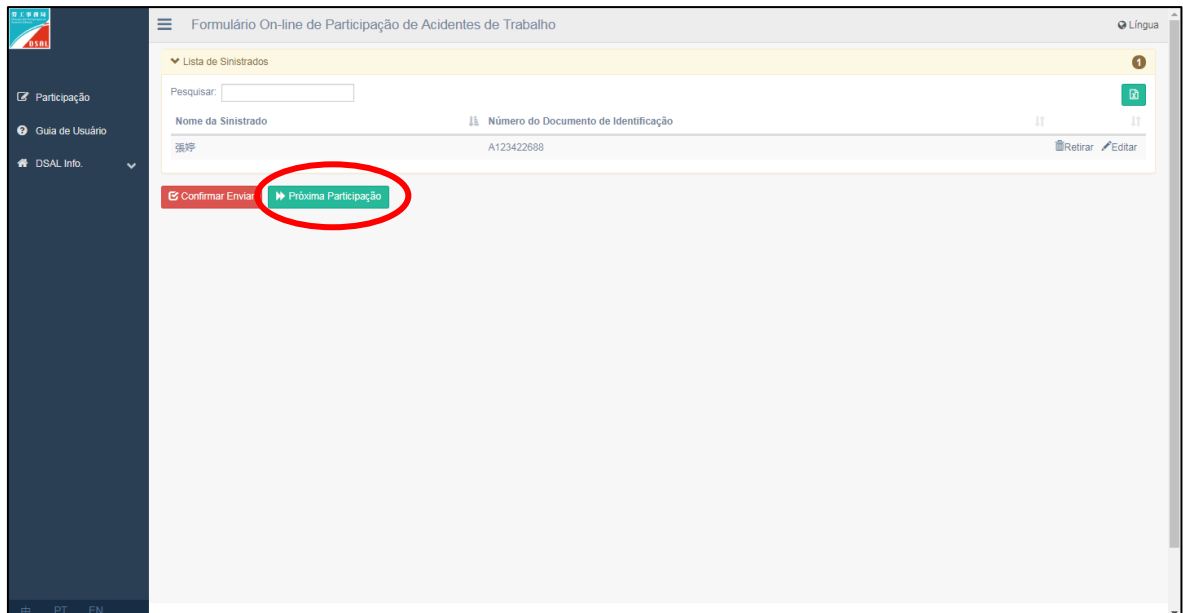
勞工事務局
DSAL

Participação
Guia de Usuário
DSAL Info.

中 PT EN

Formulário On-line de Participação de Acidentes de Trabalho

Língua

Lista de Sinistrados

1

Pesquisar:

| Nome da Sinistrado | Número do Documento de Identificação | |
|---|---|---|
| 張婷 | A123422688 | Retirar Editar |

Confirmar Enviar

Próxima Participação